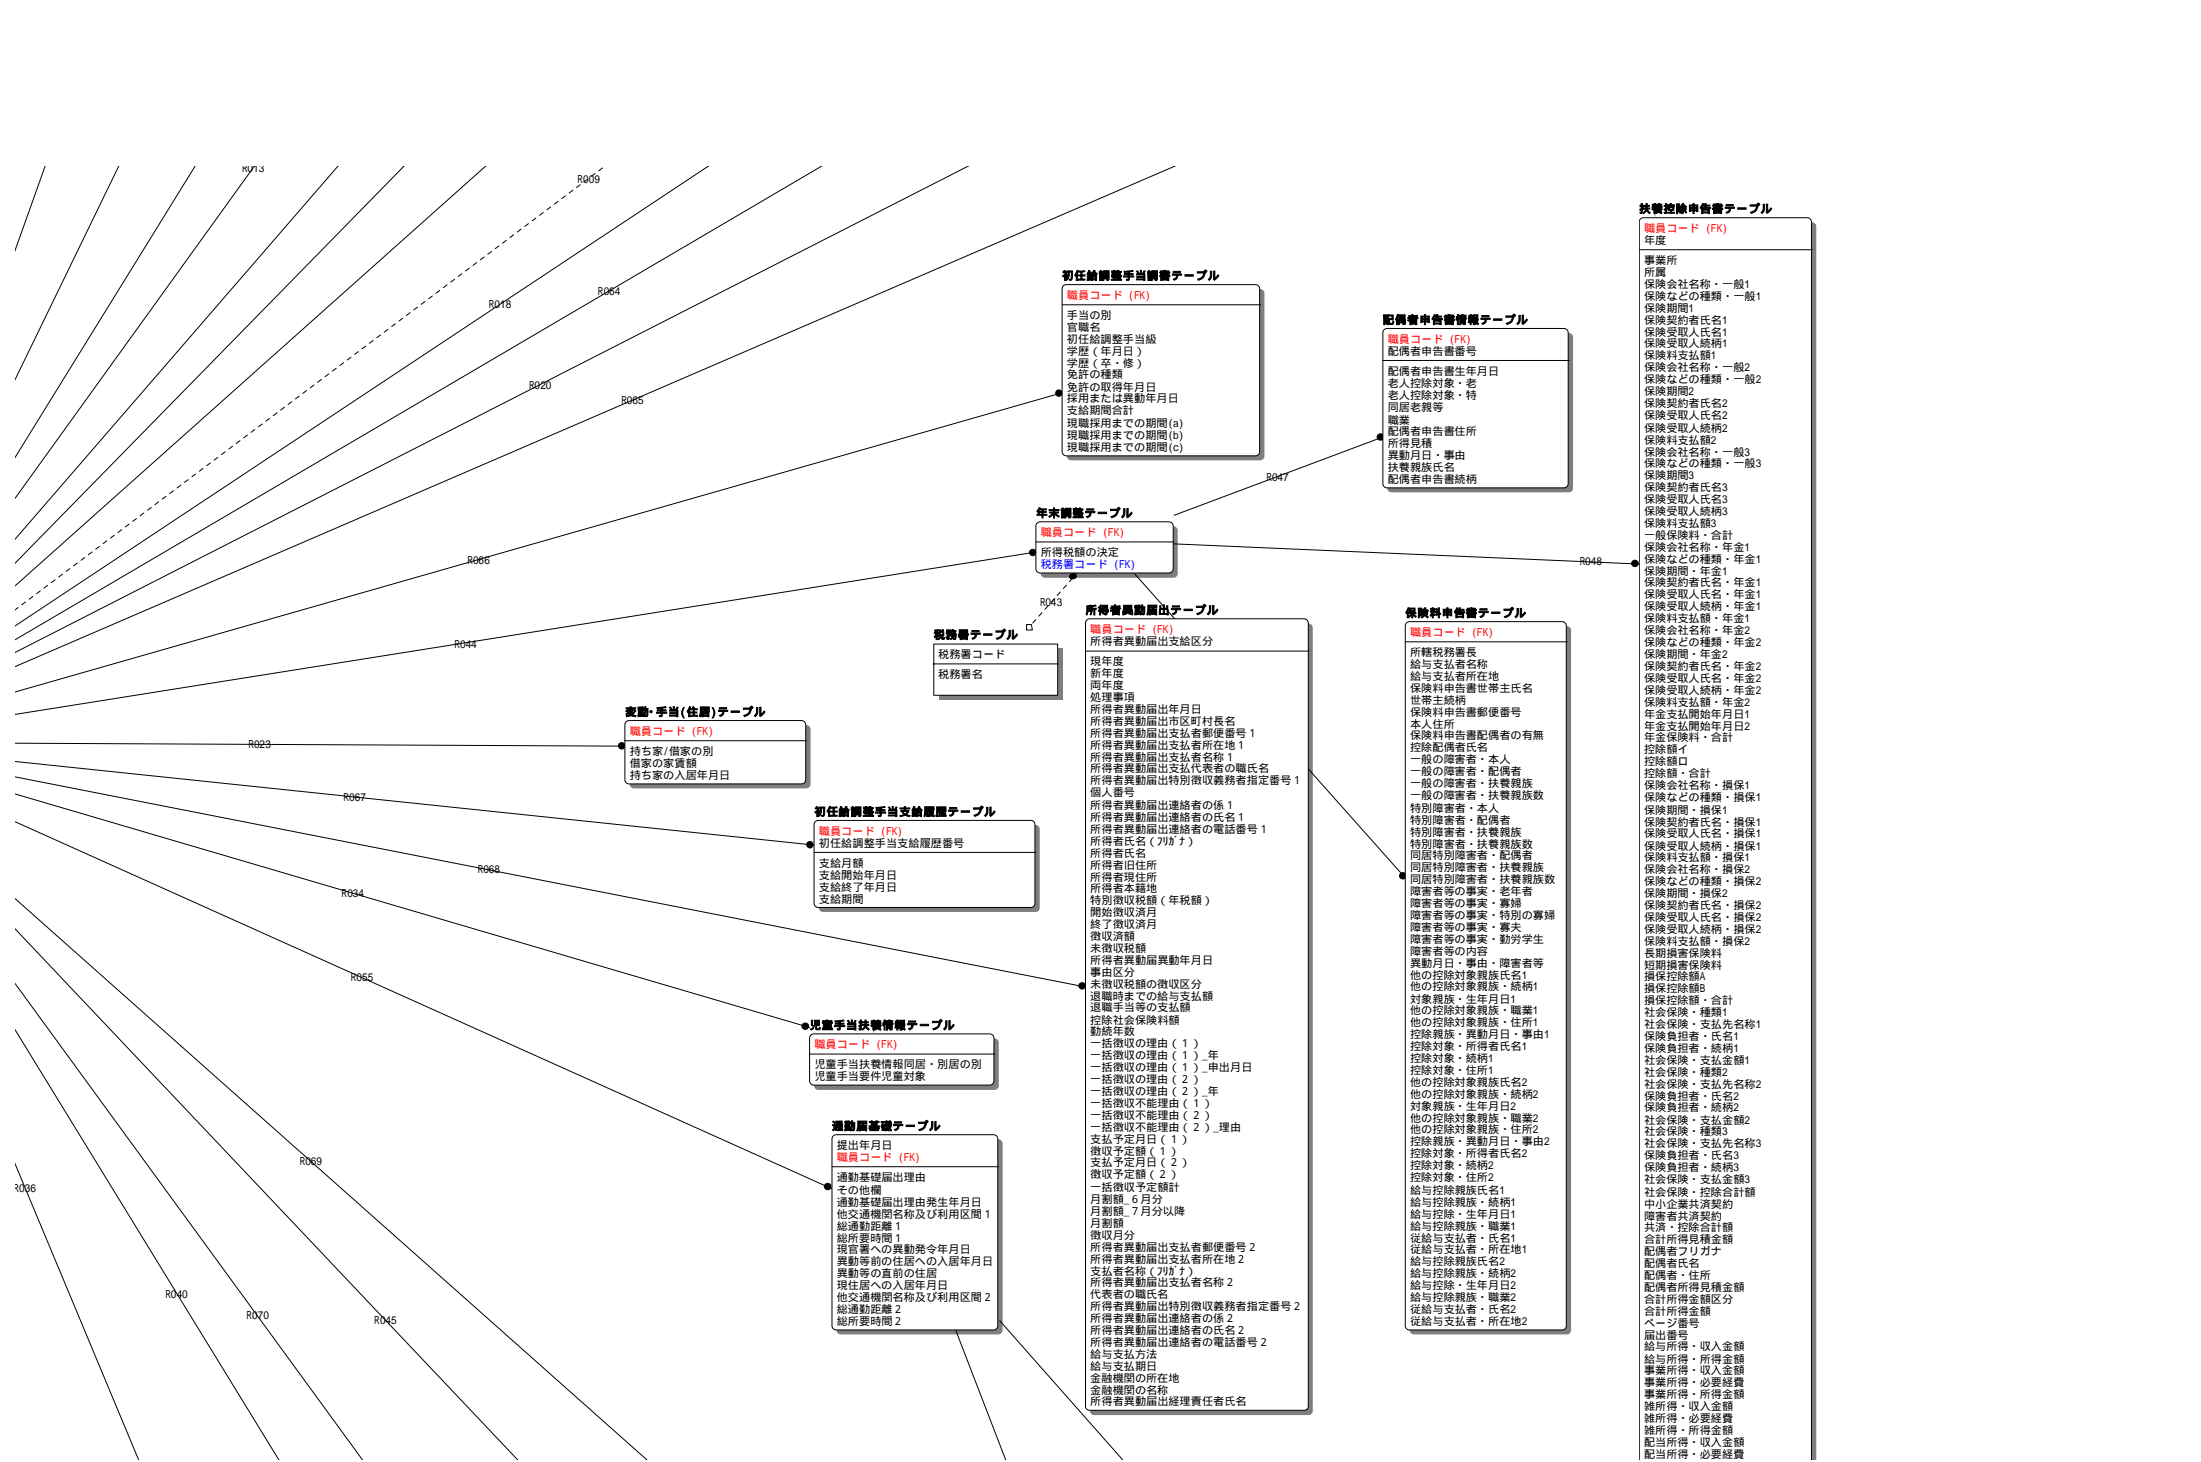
R013
R009
R018
R064
R020
R065
R066
R044
R023
R067
R068
R034
R055
R069
R036
R040
R070
R045
R047
R048
R043

初任給調整手当調書テーブル
職員コード (FK)
手当の別
官職名
初任給調整手当級
学歴（年月日）
学歴（卒・修）
免許の種類
免許の取得年月日
採用または異動年月日
支給期間合計
現職採用までの期間(a)
現職採用までの期間(b)
現職採用までの期間(c)

配偶者申告書情報テーブル
職員コード (FK)
配偶者申告書番号
配偶者申告書生年月日
老人控除対象・老
老人控除対象・特
同居老親等
職業
配偶者申告書住所
所得見積
異動月日・事由
扶養親族氏名
配偶者申告書続柄

年末調整テーブル
職員コード (FK)
所得税額の決定
税務署コード (FK)

税務署テーブル
税務署コード
税務署名

変動・手当(住居)テーブル
職員コード (FK)
持ち家/借家の別
借家の家賃額
持ち家の入居年月日

初任給調整手当支給履歴テーブル
職員コード (FK)
初任給調整手当支給履歴番号
支給月額
支給開始年月日
支給終了年月日
支給期間

児童手当扶養情報テーブル
職員コード (FK)
児童手当扶養情報同居・別居の別
児童手当要件児童対象

通勤届基礎テーブル
提出年月日
職員コード (FK)
通勤基礎届出理由
その他欄
通勤基礎届出理由発生年月日
他交通機関名称及び利用区間 1
総通勤距離 1
総所要時間 1
現官署への異動発令年月日
異動等前の住居への入居年月日
異動等の直前の住居
現住居への入居年月日
他交通機関名称及び利用区間 2
総通勤距離 2
総所要時間 2

所得者異動届出テーブル
職員コード (FK)
所得者異動届出支給区分
現年度
新年度
両年度
処理事項
所得者異動届出年月日
所得者異動届出市区町村長名
所得者異動届出支払者郵便番号 1
所得者異動届出支払者所在地 1
所得者異動届出支払者名称 1
所得者異動届出支払代表者の職氏名
所得者異動届出特別徴収義務者指定番号 1
個人番号
所得者異動届出連絡者の係 1
所得者異動届出連絡者の氏名 1
所得者異動届出連絡者の電話番号 1
所得者氏名（ﾌﾘｶﾅ）
所得者氏名
所得者旧住所
所得者現住所
所得者本籍地
特別徴収税額（年税額）
開始徴収月
終了徴収月
徴収済額
未徴収税額
所得者異動届異動年月日
事由区分
未徴収税額の徴収区分
退職時までの給与支払額
退職手当等の支払額
控除社会保険料額
勤続年数
一括徴収の理由（１）
一括徴収の理由（１）_年
一括徴収の理由（１）_申出月日
一括徴収の理由（２）
一括徴収の理由（２）_年
一括徴収不能理由（１）
一括徴収不能理由（２）
一括徴収不能理由（２）_理由
支払予定月日（１）
徴収予定額（１）
支払予定月日（２）
徴収予定額（２）
一括徴収予定額計
月割額_6月分
月割額_7月分以降
月割額
徴収月分
所得者異動届出支払者郵便番号 2
所得者異動届出支払者所在地 2
支払者名称（ﾌﾘｶﾅ）
所得者異動届出支払者名称 2
代表者の職氏名
所得者異動届出特別徴収義務者指定番号 2
所得者異動届出連絡者の係 2
所得者異動届出連絡者の氏名 2
所得者異動届出連絡者の電話番号 2
給与支払方法
給与支払期日
金融機関の所在地
金融機関の名称
所得者異動届出経理責任者氏名

保険料申告書テーブル
職員コード (FK)
所轄税務署長
給与支払者名称
給与支払者所在地
保険料申告書世帯主氏名
世帯主続柄
保険料申告書郵便番号
本人住所
保険料申告書配偶者の有無
控除配偶者氏名
一般の障害者・本人
一般の障害者・配偶者
一般の障害者・扶養親族
一般の障害者・扶養親族数
特別障害者・本人
特別障害者・配偶者
特別障害者・扶養親族
特別障害者・扶養親族数
同居特別障害者・配偶者
同居特別障害者・扶養親族
同居特別障害者・扶養親族数
障害者等の事実・老年者
障害者等の事実・寡婦
障害者等の事実・特別の寡婦
障害者等の事実・寡夫
障害者等の事実・勤労学生
障害者等の内容
異動月日・事由・障害者等
他の控除対象親族氏名1
他の控除対象親族・続柄1
対象親族・生年月日1
他の控除対象親族・職業1
他の控除対象親族・住所1
控除親族・異動月日・事由1
控除対象・所得者氏名1
控除対象・続柄1
控除対象・住所1
他の控除対象親族氏名2
他の控除対象親族・続柄2
対象親族・生年月日2
他の控除対象親族・職業2
他の控除対象親族・住所2
控除親族・異動月日・事由2
控除対象・所得者氏名2
控除対象・続柄2
控除対象・住所2
給与控除親族氏名1
給与控除親族・続柄1
給与控除・生年月日1
給与控除親族・職業1
従給与支払者・氏名1
従給与支払者・所在地1
給与控除親族氏名2
給与控除親族・続柄2
給与控除・生年月日2
給与控除親族・職業2
従給与支払者・氏名2
従給与支払者・所在地2

扶養控除申告書テーブル
職員コード (FK)
年度
事業所
所属
保険会社名称・一般1
保険などの種類・一般1
保険期間1
保険契約者氏名1
保険受取人氏名1
保険受取人続柄1
保険料支払額1
保険会社名称・一般2
保険などの種類・一般2
保険期間2
保険契約者氏名2
保険受取人氏名2
保険受取人続柄2
保険料支払額2
保険会社名称・一般3
保険などの種類・一般3
保険期間3
保険契約者氏名3
保険受取人氏名3
保険受取人続柄3
保険料支払額3
一般保険料・合計
保険会社名称・年金1
保険などの種類・年金1
保険期間・年金1
保険契約者氏名・年金1
保険受取人氏名・年金1
保険受取人続柄・年金1
保険料支払額・年金1
保険会社名称・年金2
保険などの種類・年金2
保険期間・年金2
保険契約者氏名・年金2
保険受取人氏名・年金2
保険受取人続柄・年金2
保険料支払額・年金2
年金支払開始年月日1
年金支払開始年月日2
年金保険料・合計
控除額イ
控除額ロ
控除額・合計
保険会社名称・損保1
保険などの種類・損保1
保険期間・損保1
保険契約者氏名・損保1
保険受取人氏名・損保1
保険受取人続柄・損保1
保険料支払額・損保1
保険会社名称・損保2
保険などの種類・損保2
保険期間・損保2
保険契約者氏名・損保2
保険受取人氏名・損保2
保険受取人続柄・損保2
保険料支払額・損保2
長期損害保険料
短期損害保険料
損保控除額A
損保控除額B
損保控除額・合計
社会保険・種類1
社会保険・支払先名称1
保険負担者・氏名1
保険負担者・続柄1
社会保険・支払金額1
社会保険・種類2
社会保険・支払先名称2
保険負担者・氏名2
保険負担者・続柄2
社会保険・支払金額2
社会保険・種類3
社会保険・支払先名称3
保険負担者・氏名3
保険負担者・続柄3
社会保険・支払金額3
社会保険・控除合計額
中小企業共済契約
障害者共済契約
共済・控除合計額
合計所得見積金額
配偶者フリガナ
配偶者氏名
配偶者・住所
配偶者所得見積金額
合計所得金額区分
合計所得金額
ページ番号
届出番号
給与所得・収入金額
給与所得・所得金額
事業所得・収入金額
事業所得・必要経費
事業所得・所得金額
雑所得・収入金額
雑所得・必要経費
雑所得・所得金額
配当所得・収入金額
配当所得・必要経費